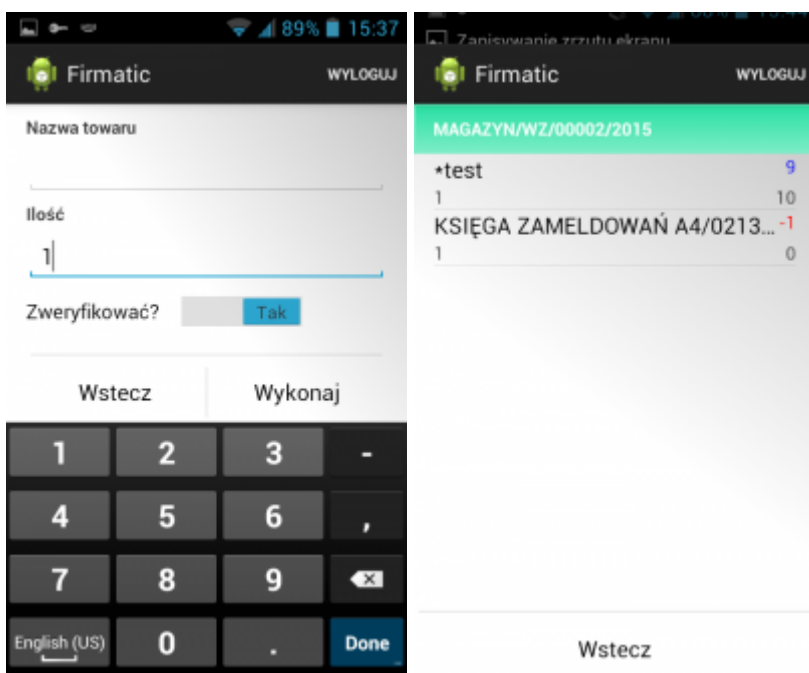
89% 15:37

Firmatic

WYLOGUJ

Nazwa towaru

Ilość

1

Zweryfikować?

Tak

Wstecz

Wykonaj

1
2
3
-
4
5
6
,
7
8
9
English (US)
0
.
Done

Zapisywanie zrzutu ekranu

Firmatic

WYLOGUJ

MAGAZYN/WZ/00002/2015

*test
9
1
10
KSIĘGA ZAMELDOWAŃ A4/0213...
-1
1
0

Wstecz